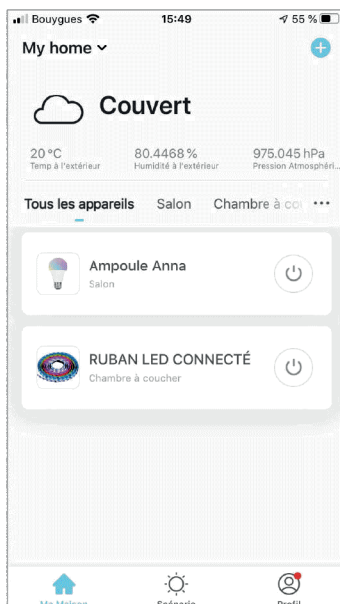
Bouygues 15:49 55 %

My home

Couvert

20 °C
Temp à l'extérieur

80.4468 %
Humidité à l'extérieur

975.045 hPa
Pression Atmosphéri...

Tous les appareils Salon Chambre à co

Ampoule Anna
Salon

RUBAN LED CONNECTÉ
Chambre à coucher

Ma Maison Scénario Profil